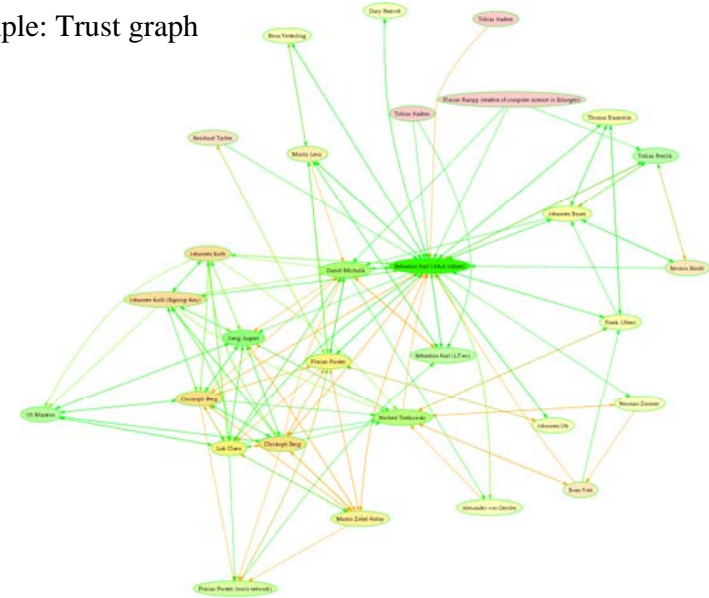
ple: Trust graph

Dany Nuttall

Tobias Haubner

Bene Verheding

Florian Kampa (student of computer science in Erlangen)

Tobias Haubner

Thomas Baumann

Reinhard Tartler

Moritz Lenz

Tobias Preclik

Johannes Bauer

Johannes Kolb

Daniel Michalik

Sebastian Knoll (chfalk subkey)

Severin Bachl

Johannes Kolb (Signing-Key)

Frank Ullmer

Jonas Angerer

Sebastian Knoll (LT-ecc)

Florian Preslen

Christoph Berg

Manfred Tenkowski

Norman Zimmer

Uli Martens

Johannes Ott

Lak Claire

Christoph Berg

Benn Volk

Alexander von Gernler

Moritz Zeitel-Sohm

Florian Preslen (trust network)